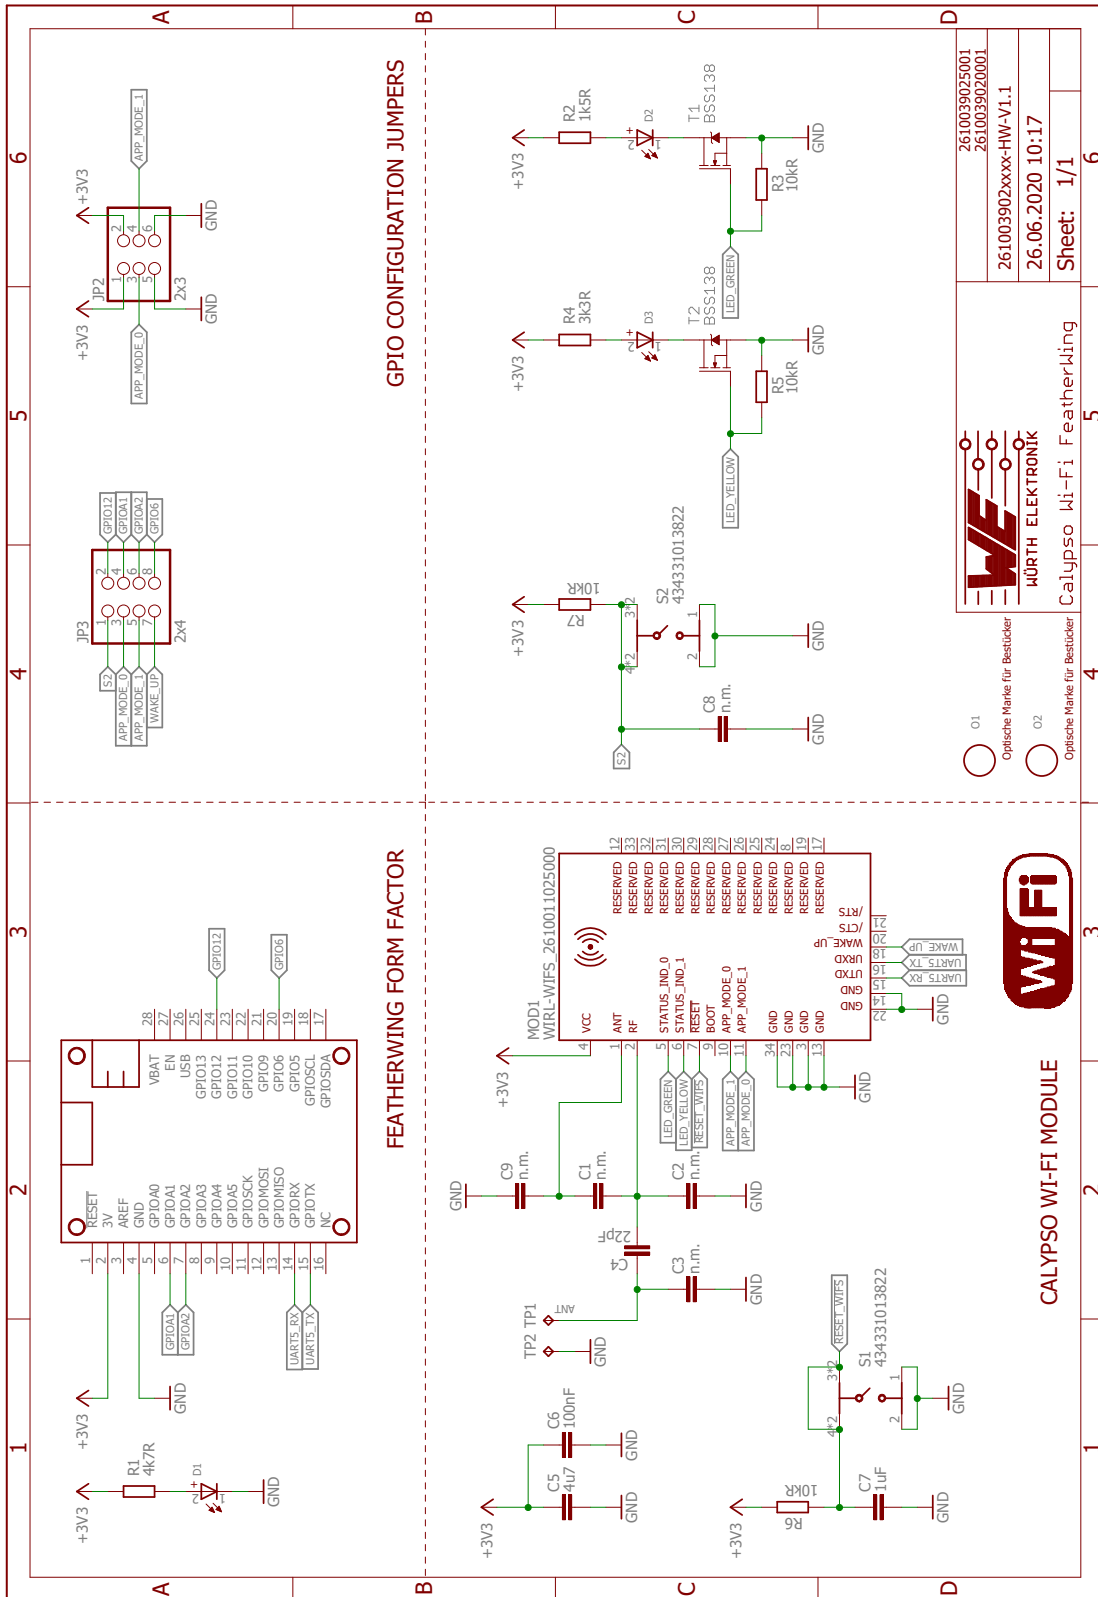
GPIO CONFIGURATION JUMPERS

FEATHERWING FORM FACTOR

CALYPSO WI-FI MODULE

JP2
2x3
+3V3
GND
APP_MODE_1
APP_MODE_0

JP3
2x4
GPIO12
GPIOA1
GPIOA2
GPIO6
S2
APP_MODE_0
APP_MODE_1
WAKE_UP

R2
1k5R
D2
T1
BSS138
R3
10kR
LED_GREEN
R4
3k3R
D3
T2
BSS138
R5
10kR
LED_YELLOW
R7
10kR
S2
434331013822
C8
n.m.

R1
4k7R
D1

RESET
3V
AREF
GND
GPIOA0
GPIOA1
GPIOA2
GPIOA3
GPIOA4
GPIOA5
GPIOSCK
GPIOMOSI
GPIOMISO
GPIORX
GPIOTX
NC
VBAT
EN
USB
GPIO13
GPIO12
GPIO11
GPIO10
GPIO9
GPIO6
GPIO5
GPIOSCL
GPIOSDA
UART5_RX
UART5_TX

MOD1
WIRL-WIFS_2610011025000
VCC
ANT
RF
STATUS_IND_0
STATUS_IND_1
RESET
BOOT
APP_MODE_0
APP_MODE_1
RESERVED
/RTS
/CTS
WAKE_UP
URXD
UTXD
LED_GREEN
LED_YELLOW
RESET_WIFS
UART5_TX
UART5_RX

C9
n.m.
C1
n.m.
C2
n.m.
C4
22pF
C3
n.m.
TP2
TP1
ANT
C6
100nF
C5
4u7
R6
10kR
C7
1uF
S1
434331013822
RESET_WIFS

O1
Optische Marke für Bestücker
O2
Optische Marke für Bestücker

WÜRTH ELEKTRONIK
Calypso Wi-Fi FeatherWing
2610039025001
2610039020001
2610039002xxxx-HW-V1.1
26.06.2020 10:17
Sheet: 1/1

Wi Fi